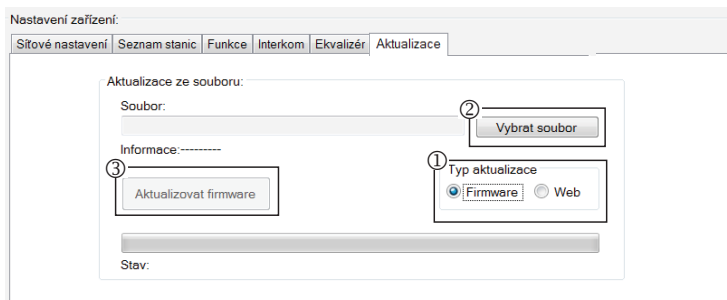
Nastavení zařízení:

Síťové nastavení | Seznam stanic | Funkce | Interkom | Ekvalizér | Aktualizace

Aktualizace ze souboru:

Soubor:

② Vybrat soubor

Informace:---------

③ Aktualizovat firmware

① Typ aktualizace

Firmware

Web

Stav: